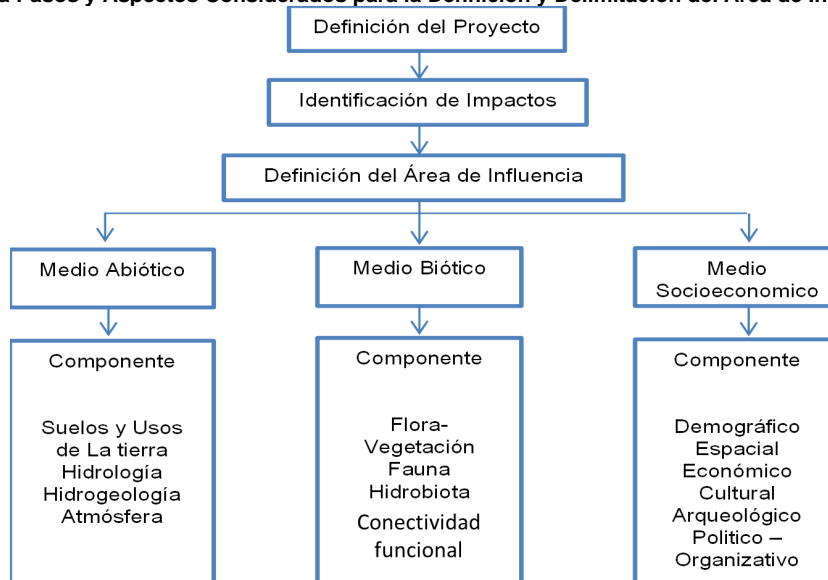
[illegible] Pasos y Aspectos Considerados para la Definición y Delimitación del Área de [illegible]

Definición del Proyecto

Identificación de Impactos

Definición del Área de Influencia

Medio Abiótico

Medio Biótico

Medio Socioeconomico

Componente

Suelos y Usos de La tierra
Hidrología
Hidrogeología
Atmósfera

Componente

Flora-Vegetación
Fauna
Hidrobiota
Conectividad funcional

Componente

Demográfico
Espacial
Económico
Cultural
Arqueológico
Politico – Organizativo